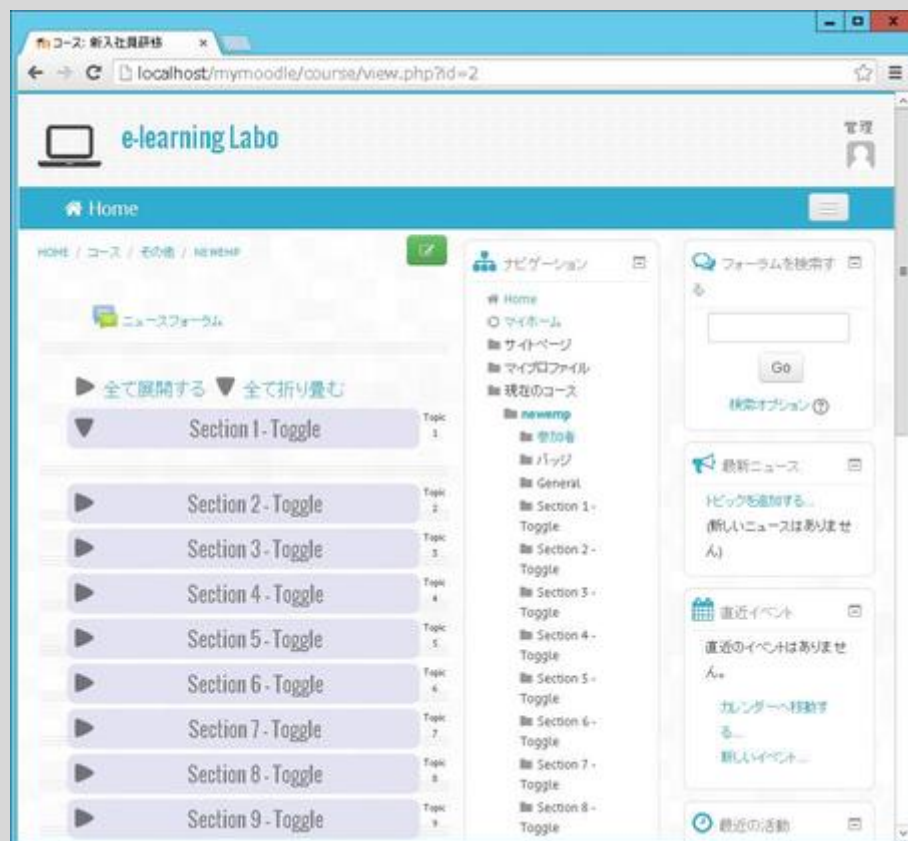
コース: 新入社員研修 ×

localhost/mymoodle/course/view.php?id=2

e-learning Labo

管理

Home

HOME / コース / その他 / NEWEMP

ニュースフォーラム

全て展開する 全て折り畳む

Section 1 - Toggle

Topic 1

Section 2 - Toggle

Topic 2

Section 3 - Toggle

Topic 3

Section 4 - Toggle

Topic 4

Section 5 - Toggle

Topic 5

Section 6 - Toggle

Topic 6

Section 7 - Toggle

Topic 7

Section 8 - Toggle

Topic 8

Section 9 - Toggle

Topic 9

ナビゲーション

Home
マイホーム
サイトページ
マイプロファイル
現在のコース
newemp
参加者
バッジ
General
Section 1 - Toggle
Section 2 - Toggle
Section 3 - Toggle
Section 4 - Toggle
Section 5 - Toggle
Section 6 - Toggle
Section 7 - Toggle
Section 8 - Toggle

フォーラムを検索する

Go

検索オプション

最新ニュース

トピックを追加する...
(新しいニュースはありません)

直近イベント

直近のイベントはありません。

カレンダーへ移動する...
新しいイベント...

最近の活動